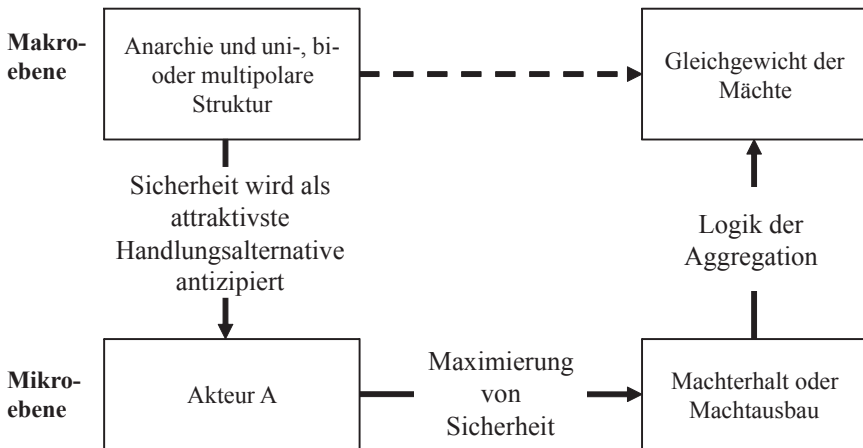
Makroebene

Anarchie und uni-, bi- oder multipolare Struktur

Gleichgewicht der Mächte

Sicherheit wird als attraktivste Handlungsalternative antizipiert

Logik der Aggregation

Mikroebene

Akteur A

Maximierung von Sicherheit

Machterhalt oder Machtausbau